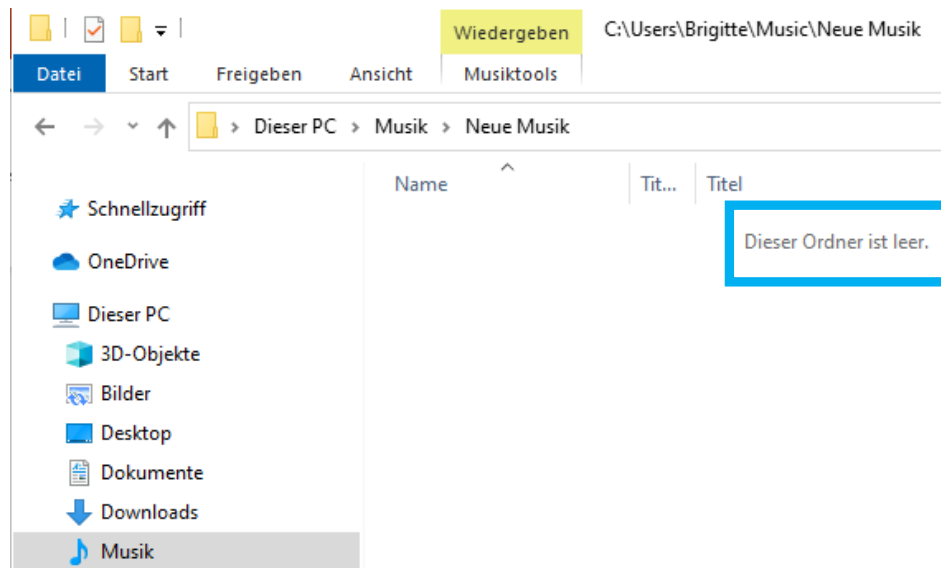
Wiedergeben
C:\Users\Brigitte\Music\Neue Musik
Datei
Start
Freigeben
Ansicht
Musiktools

Dieser PC > Musik > Neue Musik

Name
Tit...
Titel

Dieser Ordner ist leer.

Schnellzugriff
OneDrive
Dieser PC
3D-Objekte
Bilder
Desktop
Dokumente
Downloads
Musik